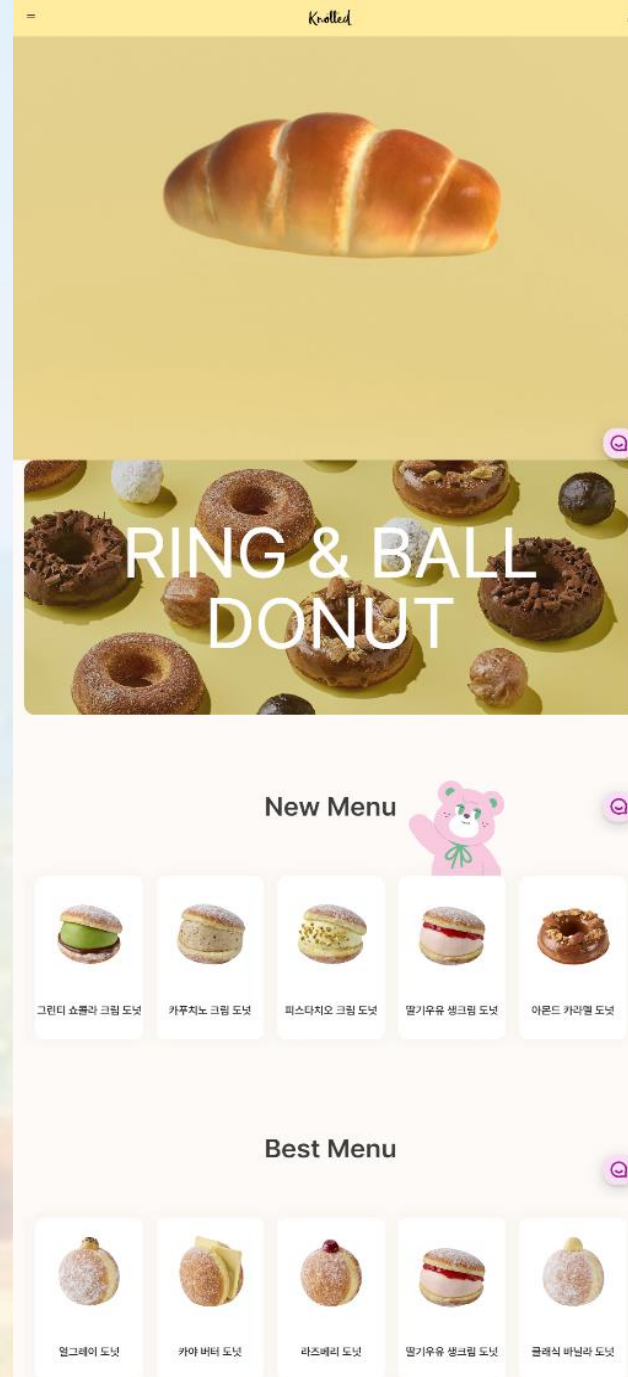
Knotted

RING & BALL DONUT

New Menu

그린티 쇼콜라 크림 도넛

카푸치노 크림 도넛

피스타치오 크림 도넛

딸기우유 생크림 도넛

아몬드 카라멜 도넛

Best Menu

얼그레이 도넛

카야 버터 도넛

라즈베리 도넛

딸기우유 생크림 도넛

클래식 바닐라 도넛